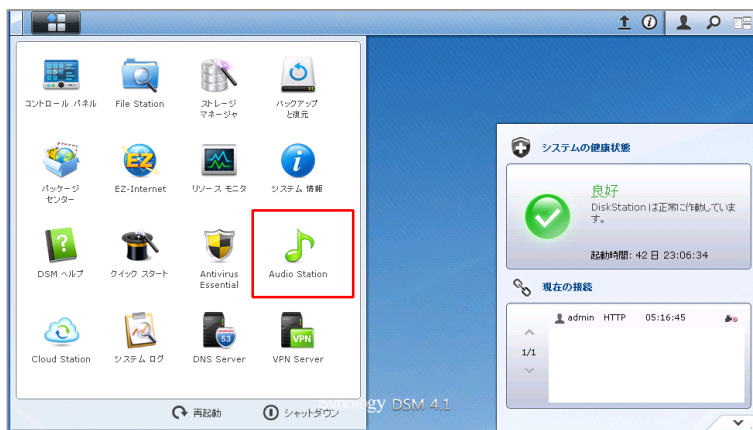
コントロール パネル
File Station
ストレージ マネージャ
バックアップと復元

パッケージ センター
EZ-Internet
リソース モニタ
システム 情報

DSM ヘルプ
クイック スタート
Antivirus Essential
Audio Station

Cloud Station
システム ログ
DNS Server
VPN Server

再起動
シャットダウン

システムの健康状態
良好
DiskStationは正常に作動しています。
起動時間: 42 日 23:06:34

現在の接続
admin HTTP 05:16:45
1/1

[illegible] DSM 4.1